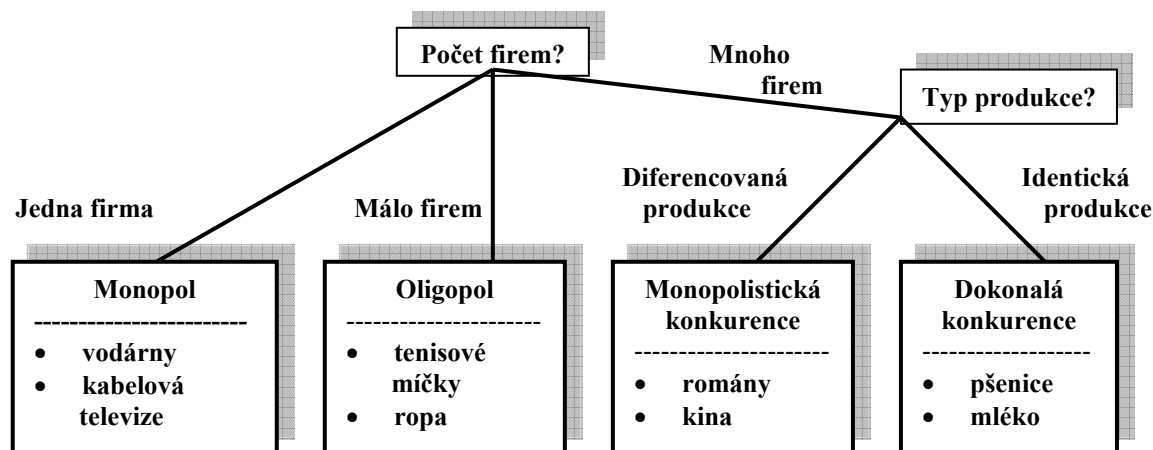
Počet firem?

Mnoho firem

Typ produkce?

Jedna firma

Málo firem

Diferencovaná produkce

Identická produkce

Monopol
------------------------
• vodárny
• kabelová televize

Oligopol
----------------------
• tenisové míčky
• ropa

Monopolistická konkurence
----------------------
• romány
• kina

Dokonalá konkurence
-------------------
• pšenice
• mléko